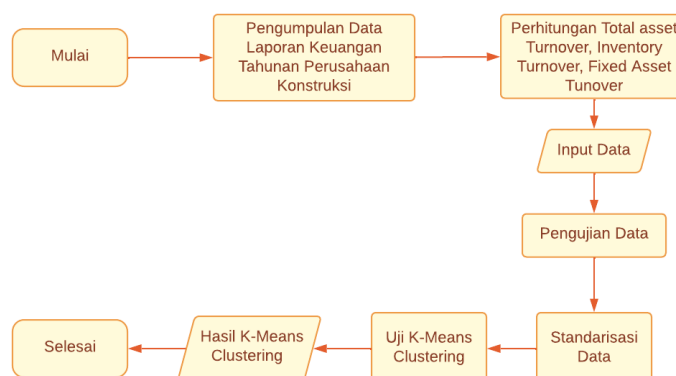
Mulai

Pengumpulan Data Laporan Keuangan Tahunan Perusahaan Konstruksi

Perhitungan Total asset Turnover, Inventory Turnover, Fixed Asset Tunover

Input Data

Pengujian Data

Standarisasi Data

Uji K-Means Clustering

Hasil K-Means Clustering

Selesai